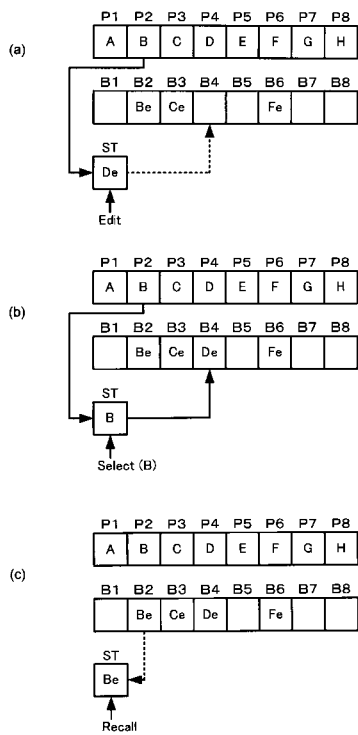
(a)

| P1 | P2 | P3 | P4 | P5 | P6 | P7 | P8 |
|---|---|---|---|---|---|---|---|
| A | B | C | D | E | F | G | H |

| B1 | B2 | B3 | B4 | B5 | B6 | B7 | B8 |
|---|---|---|---|---|---|---|---|
| | Be | Ce | | | Fe | | |

ST
De
Edit

(b)

| P1 | P2 | P3 | P4 | P5 | P6 | P7 | P8 |
|---|---|---|---|---|---|---|---|
| A | B | C | D | E | F | G | H |

| B1 | B2 | B3 | B4 | B5 | B6 | B7 | B8 |
|---|---|---|---|---|---|---|---|
| | Be | Ce | De | | Fe | | |

ST
B
Select (B)

(c)

| P1 | P2 | P3 | P4 | P5 | P6 | P7 | P8 |
|---|---|---|---|---|---|---|---|
| A | B | C | D | E | F | G | H |

| B1 | B2 | B3 | B4 | B5 | B6 | B7 | B8 |
|---|---|---|---|---|---|---|---|
| | Be | Ce | De | | Fe | | |

ST
Be
Recall